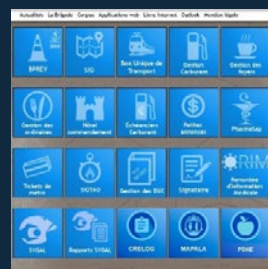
Actualités La Brigade Corpus Applications mob Liens Internet Outlook Mention légale

BPREV

SIG

Bus Unique de Transport

Gestion Carburant

Gestion des Repas

Gestion des ordinaires

Hôtel commandement

Echeanciers Carburant

Petites Dépenses

Pharmasap

Tickets de métro

SOTAO

Gestion des BUC

Signature

RIM

SIGAL

Rapports SIGAL

CRELOG

MAPALA

PDHE